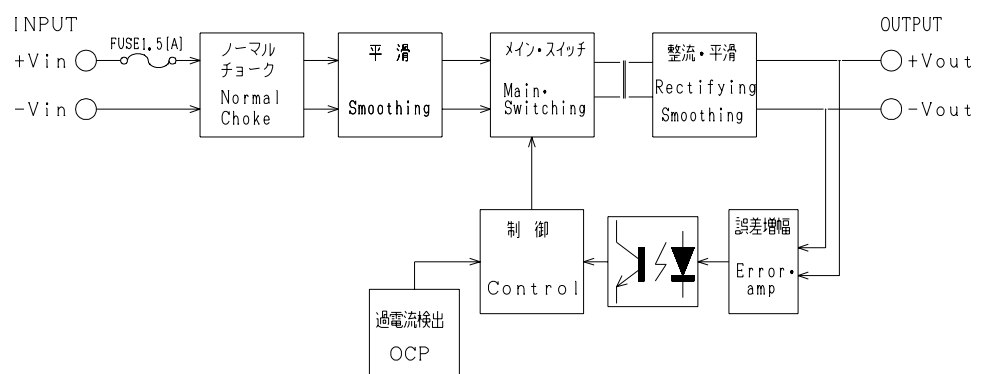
INPUT

+Vin

-Vin

FUSE1.5[A]

ノーマル チョーク

Normal Choke

平 滑

Smoothing

メイン・スイッチ

Main・Switching

整流・平滑

Rectifying Smoothing

OUTPUT

+Vout

-Vout

制 御

Control

誤差増幅

Error・amp

過電流検出

OCP